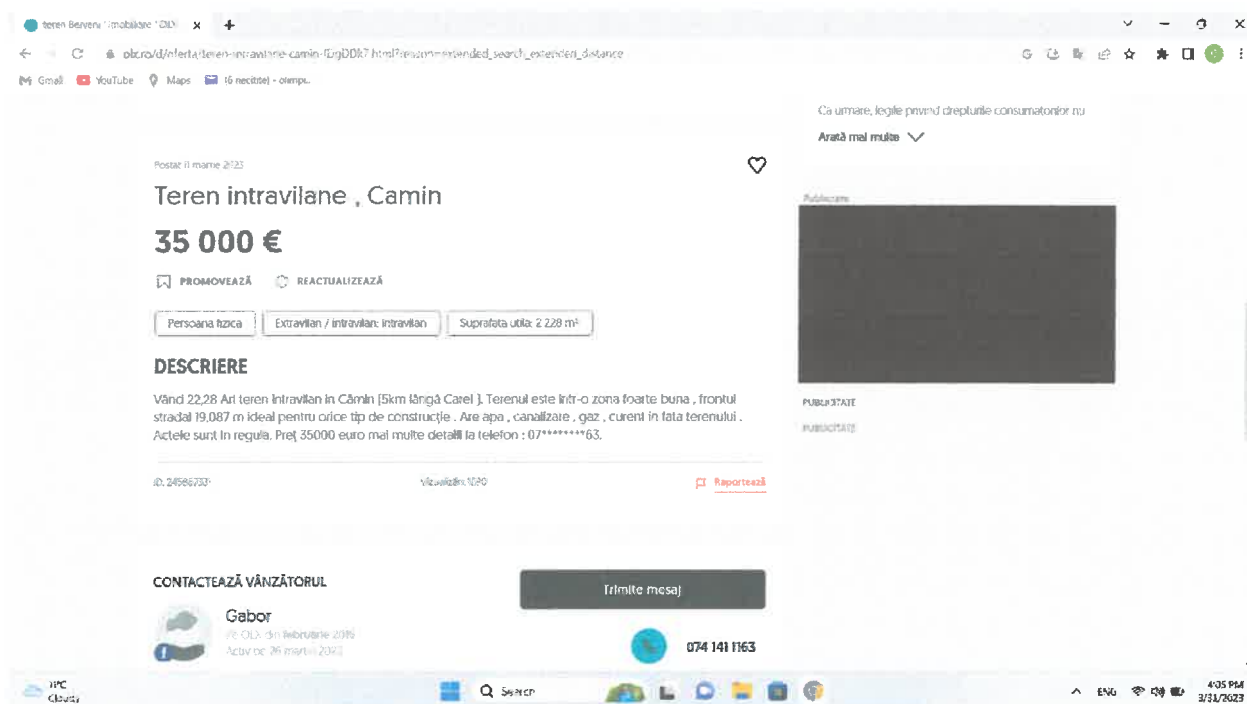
teren Berveni imobiliare OLX ×

olx.ro/d/oferta/teren-intravilane-camin-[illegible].html?reason=extended_search_extended_distance

Gmail YouTube Maps (6 necitite) - olimpi...

Ca urmare, legile privind drepturile consumatorilor nu

Arată mai multe

Postat il martie 2023

Teren intravilane , Camin

35 000 €

PROMOVEAZĂ REACTUALIZEAZĂ

Persoana fizica | Extravilan / intravilan: Intravilan | Suprafata utila: 2 228 m²

DESCRIERE

Vând 22,28 Ari teren intravilan în Cămin [5km lângă Carei ]. Terenul este într-o zona foarte buna , frontul stradal 19,087 m ideal pentru orice tip de construcție . Are apa , canalizare , gaz , curent in fata terenului . Actele sunt in regula. Preț 35000 euro mai multe detalii la telefon : 07********63.

ID: 24586750 Vizualizări: 1030 Raportează

Publicitate

PUBLICITATE

PUBLICITATE

CONTACTEAZĂ VÂNZĂTORUL

Trimite mesaj

Gabor

Pe OLX din februarie 2016

Activ pe 26 martie 2023

074 141 1163

11°C Cloudy

Search

ENG 4:05 PM 3/31/2023